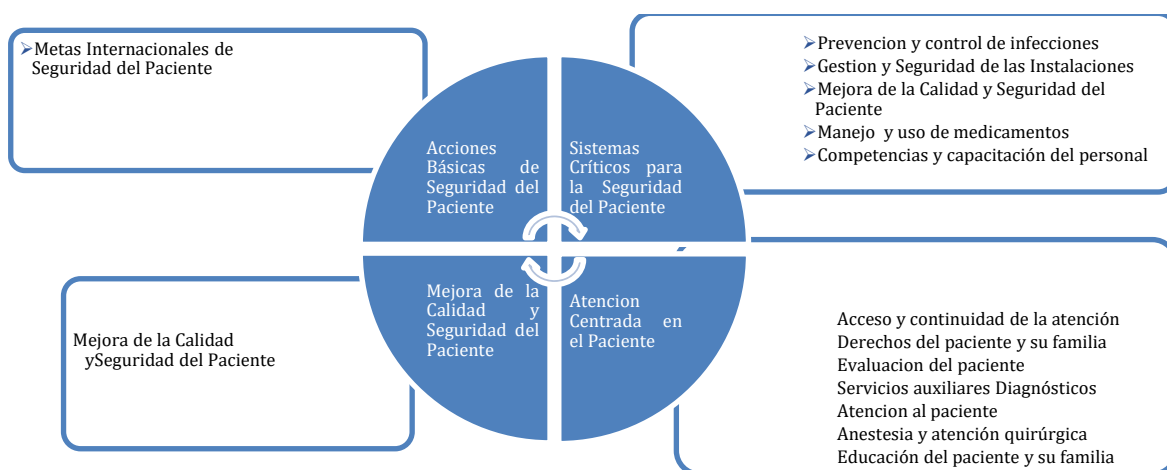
➢Metas Internacionales de Seguridad del Paciente

Acciones Básicas de Seguridad del Paciente

Sistemas Críticos para la Seguridad del Paciente

➢Prevencion y control de infecciones
➢Gestion y Seguridad de las Instalaciones
➢Mejora de la Calidad y Seguridad del Paciente
➢Manejo y uso de medicamentos
➢Competencias y capacitación del personal

Mejora de la Calidad ySeguridad del Paciente

Mejora de la Calidad y Seguridad del Paciente

Atencion Centrada en el Paciente

Acceso y continuidad de la atención
Derechos del paciente y su familia
Evaluacion del paciente
Servicios auxiliares Diagnósticos
Atencion al paciente
Anestesia y atención quirúrgica
Educación del paciente y su familia